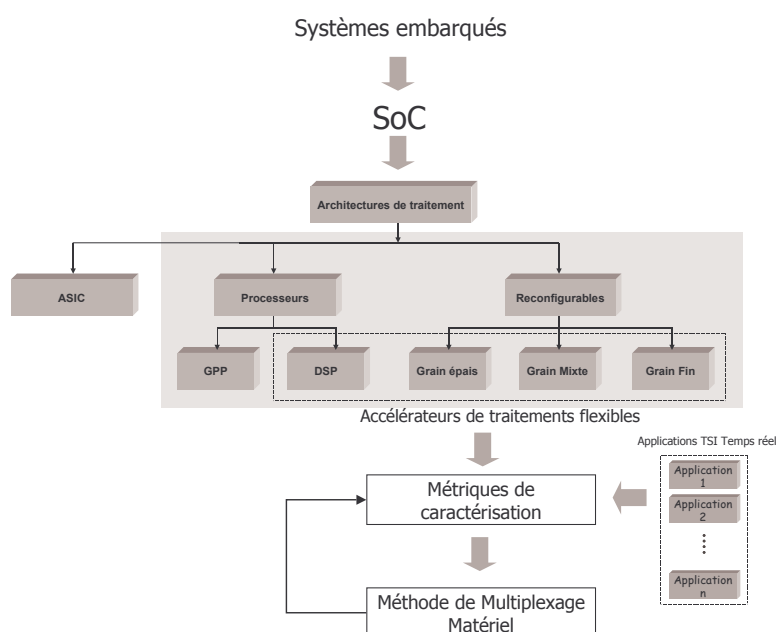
Systèmes embarqués

SoC

Architectures de traitement

ASIC

Processeurs

Reconfigurables

GPP

DSP

Grain épais

Grain Mixte

Grain Fin

Accélérateurs de traitements flexibles

Applications TSI Temps réel

Application 1

Application 2

⋮

Application n

Métriques de caractérisation

Méthode de Multiplexage Matériel